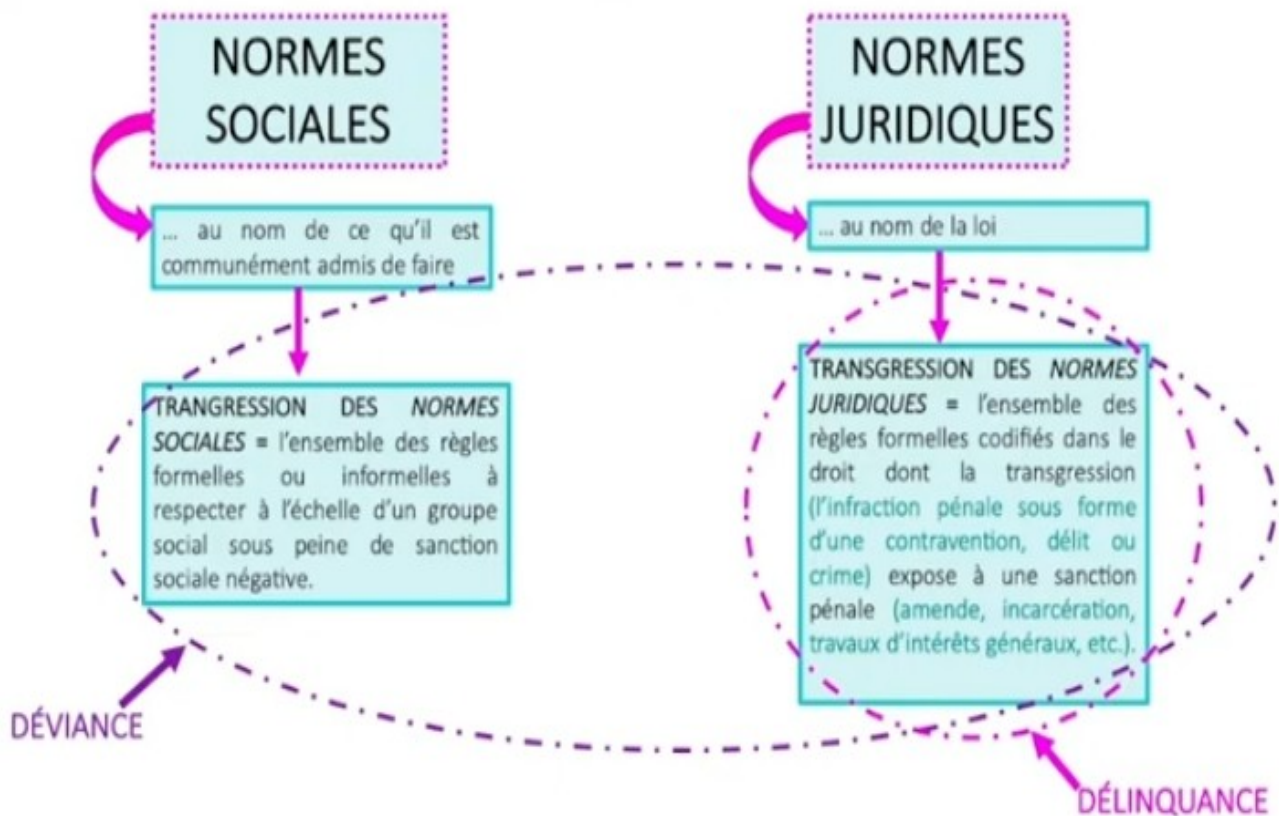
NORMES SOCIALES

NORMES JURIDIQUES

… au nom de ce qu'il est communément admis de faire

… au nom de la loi

TRANGRESSION DES *NORMES SOCIALES* = l'ensemble des règles formelles ou informelles à respecter à l'échelle d'un groupe social sous peine de sanction sociale négative.

TRANSGRESSION DES *NORMES JURIDIQUES* = l'ensemble des règles formelles codifiés dans le droit dont la transgression (l'infraction pénale sous forme d'une contravention, délit ou crime) expose à une sanction pénale (amende, incarcération, travaux d'intérêts généraux, etc.).

DÉVIANCE

DÉLINQUANCE